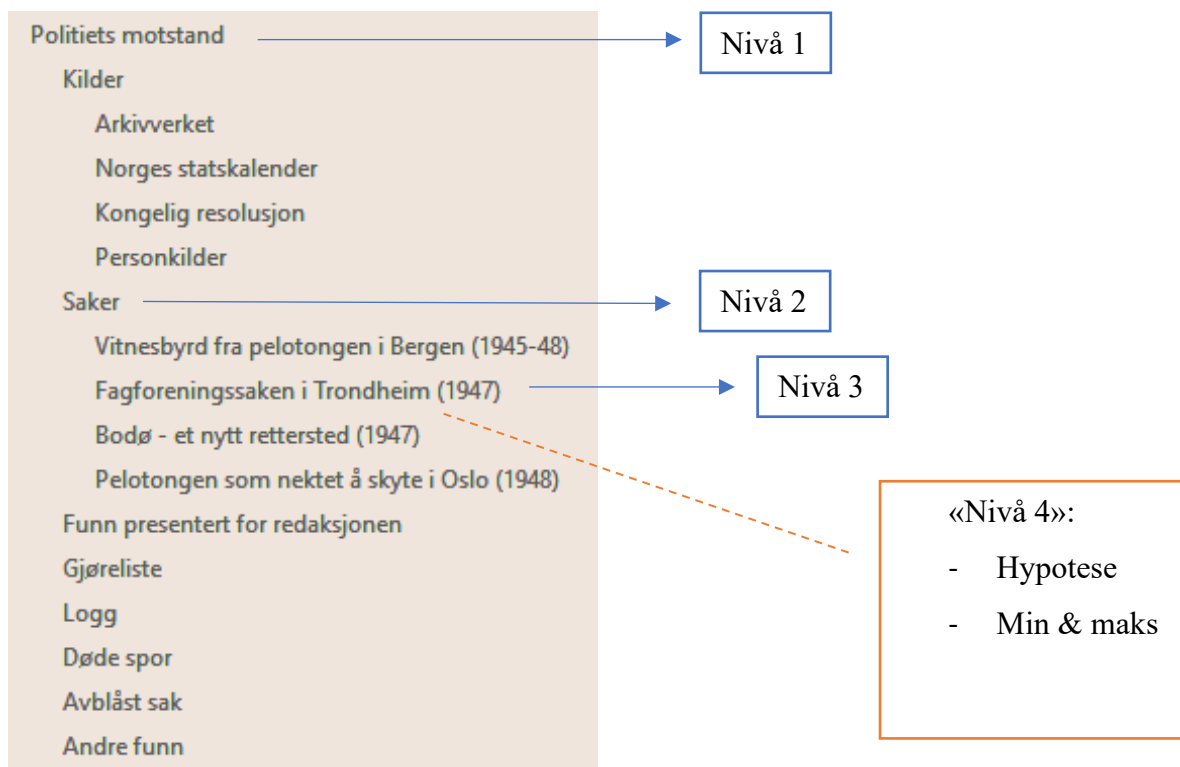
Politiets motstand
Kilder
Arkivverket
Norges statskalender
Kongelig resolusjon
Personkilder
Saker
Vitnesbyrd fra pelotongen i Bergen (1945-48)
Fagforeningssaken i Trondheim (1947)
Bodø - et nytt rettersted (1947)
Pelotongen som nektet å skyte i Oslo (1948)
Funn presentert for redaksjonen
Gjøreliste
Logg
Døde spor
Avblåst sak
Andre funn

Nivå 1

Nivå 2

Nivå 3

«Nivå 4»:
- Hypotese
- Min & maks